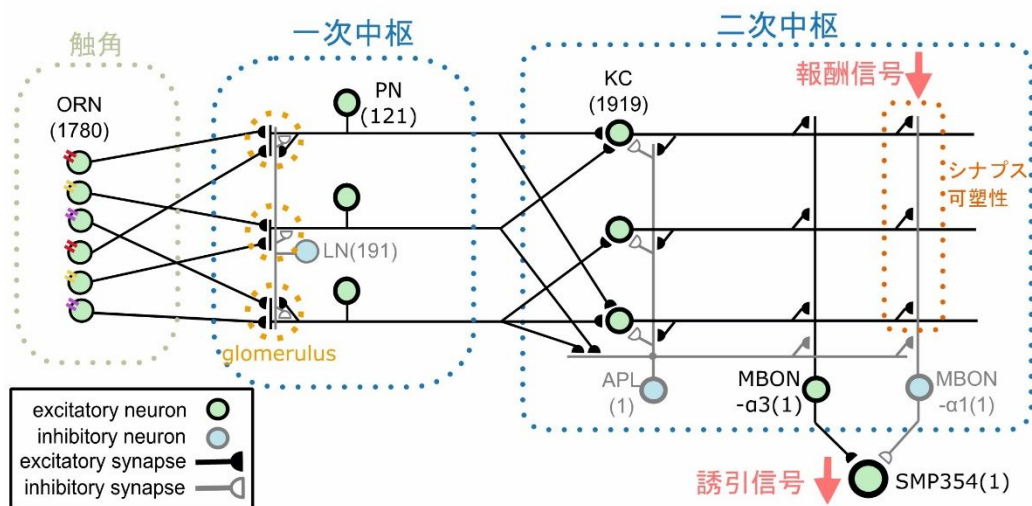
触角

一次中枢

二次中枢

ORN
(1780)

PN
(121)

KC
(1919)

報酬信号

シナプス
可塑性

LN(191)

glomerulus

APL
(1)

MBON
-α3(1)

MBON
-α1(1)

SMP354(1)

誘引信号

excitatory neuron
inhibitory neuron
excitatory synapse
inhibitory synapse